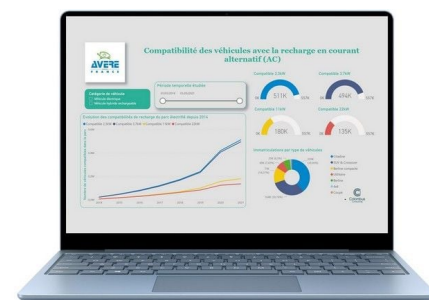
AVERE FRANCE

Compatibilité des véhicules avec la recharge en courant alternatif (AC)

Catégorie de véhicules
Véhicules électriques
Véhicules hybrides rechargeables

Période temporelle étudiée

Évolution des compatibilités de recharge du parc électrifié depuis 2014

Compatible 3,7kW
511K

Compatible 7,4kW
494K

Compatible 11kW
180K

Compatible 22kW
135K

Immatriculations par type de véhicules

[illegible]